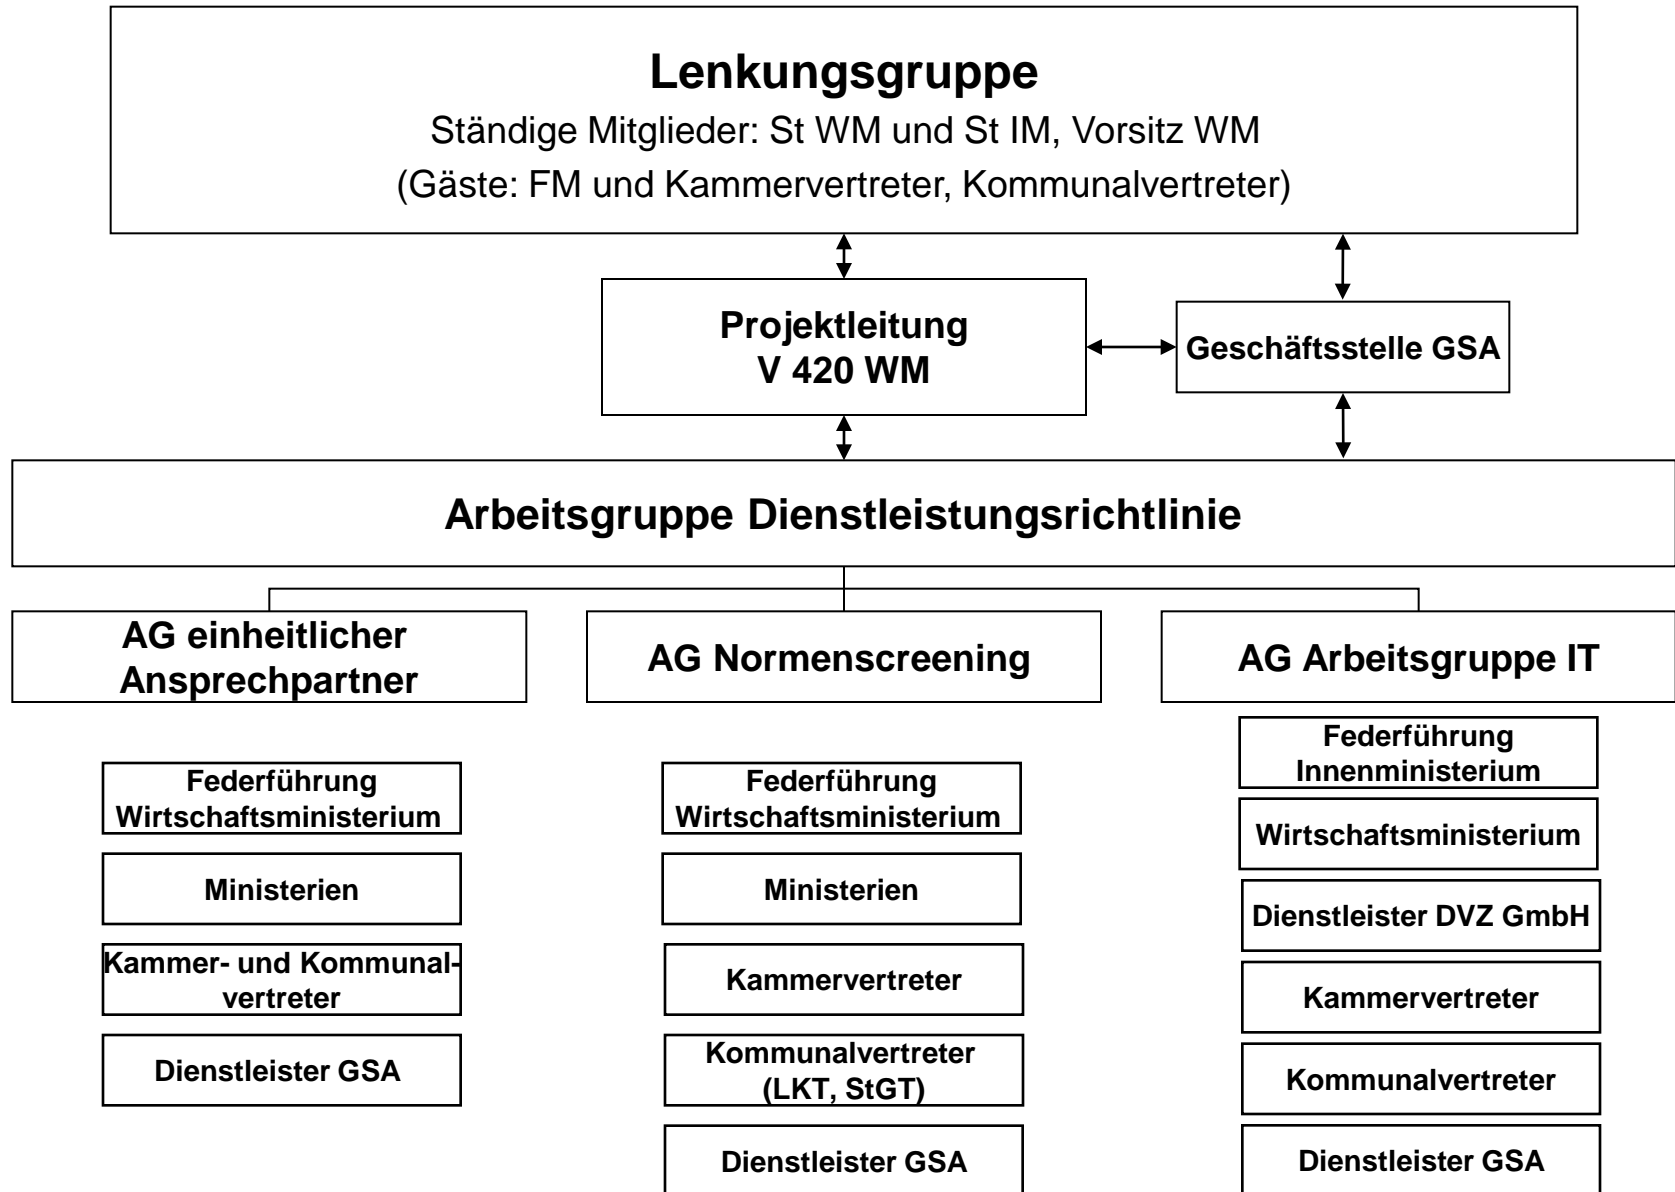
Lenkungsgruppe
Ständige Mitglieder: St WM und St IM, Vorsitz WM
(Gäste: FM und Kammervertreter, Kommunalvertreter)

Projektleitung
V 420 WM

Geschäftsstelle GSA

Arbeitsgruppe Dienstleistungsrichtlinie

AG einheitlicher Ansprechpartner

Federführung Wirtschaftsministerium

Ministerien

Kammer- und Kommunalvertreter

Dienstleister GSA

AG Normenscreening

Federführung Wirtschaftsministerium

Ministerien

Kammervertreter

Kommunalvertreter (LKT, StGT)

Dienstleister GSA

AG Arbeitsgruppe IT

Federführung Innenministerium

Wirtschaftsministerium

Dienstleister DVZ GmbH

Kammervertreter

Kommunalvertreter

Dienstleister GSA